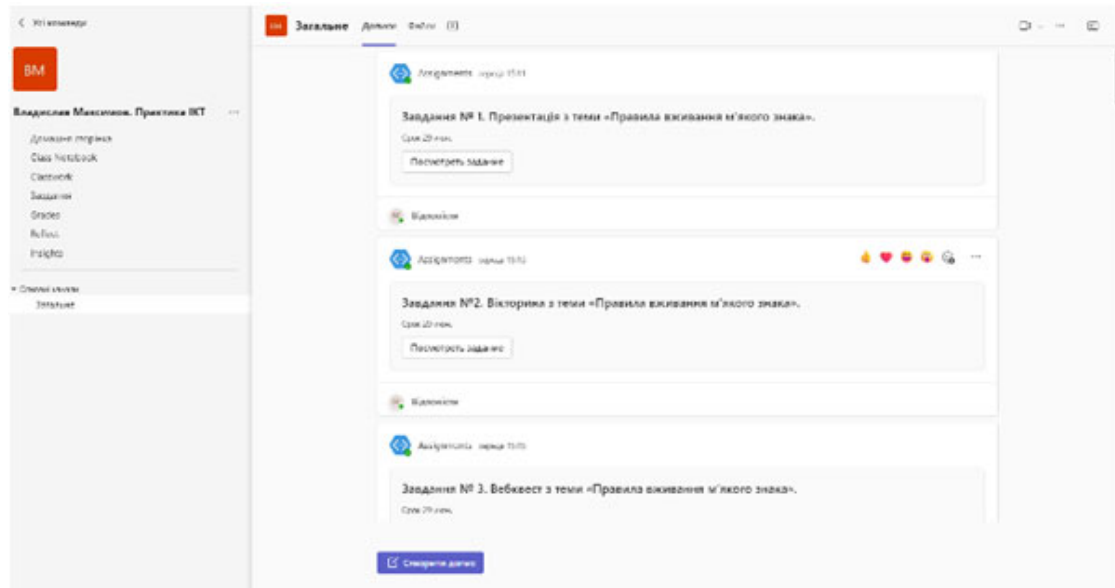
< Усі команди

ВМ

Владислав Максимов. Практика ІКТ ···

Домашня сторінка
Class Notebook
Classwork
Завдання
Grades
Reflect
Insights

▾ Основні канали
Загальне

ВМ Загальне Дописи Файли (1)

Assignments вчора 15:11

Завдання № 1. Презентація з теми «Правила вживання м'якого знака».
Срок 29 июн.
Посмотреть задание

Відповісти

Assignments вчора 15:15

Завдання №2. Вікторина з теми «Правила вживання м'якого знака».
Срок 29 июн.
Посмотреть задание

Відповісти

Assignments вчора 15:15

Завдання № 3. Вебквест з теми «Правила вживання м'якого знака».
Срок 29 июн.

Створити допис